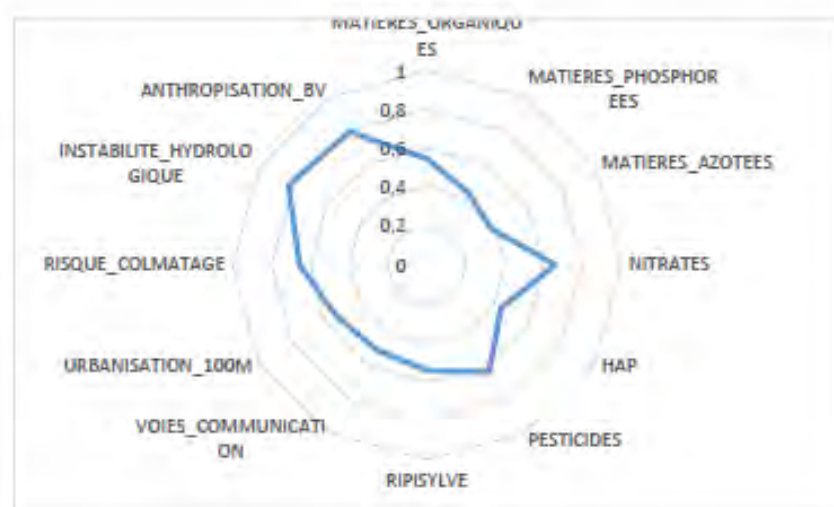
MATIERES_ORGANIQU
ES

1
0,8
0,6
0,4
0,2
0

MATIERES_PHOSPHOR
EES

MATIERES_AZOTEES

NITRATES

HAP

PESTICIDES

RIPISYLVE

VOIES_COMMUNICATI
ON

URBANISATION_100M

RISQUE_COLMATAGE

INSTABILITE_HYDROLO
GIQUE

ANTHROPISATION_BV